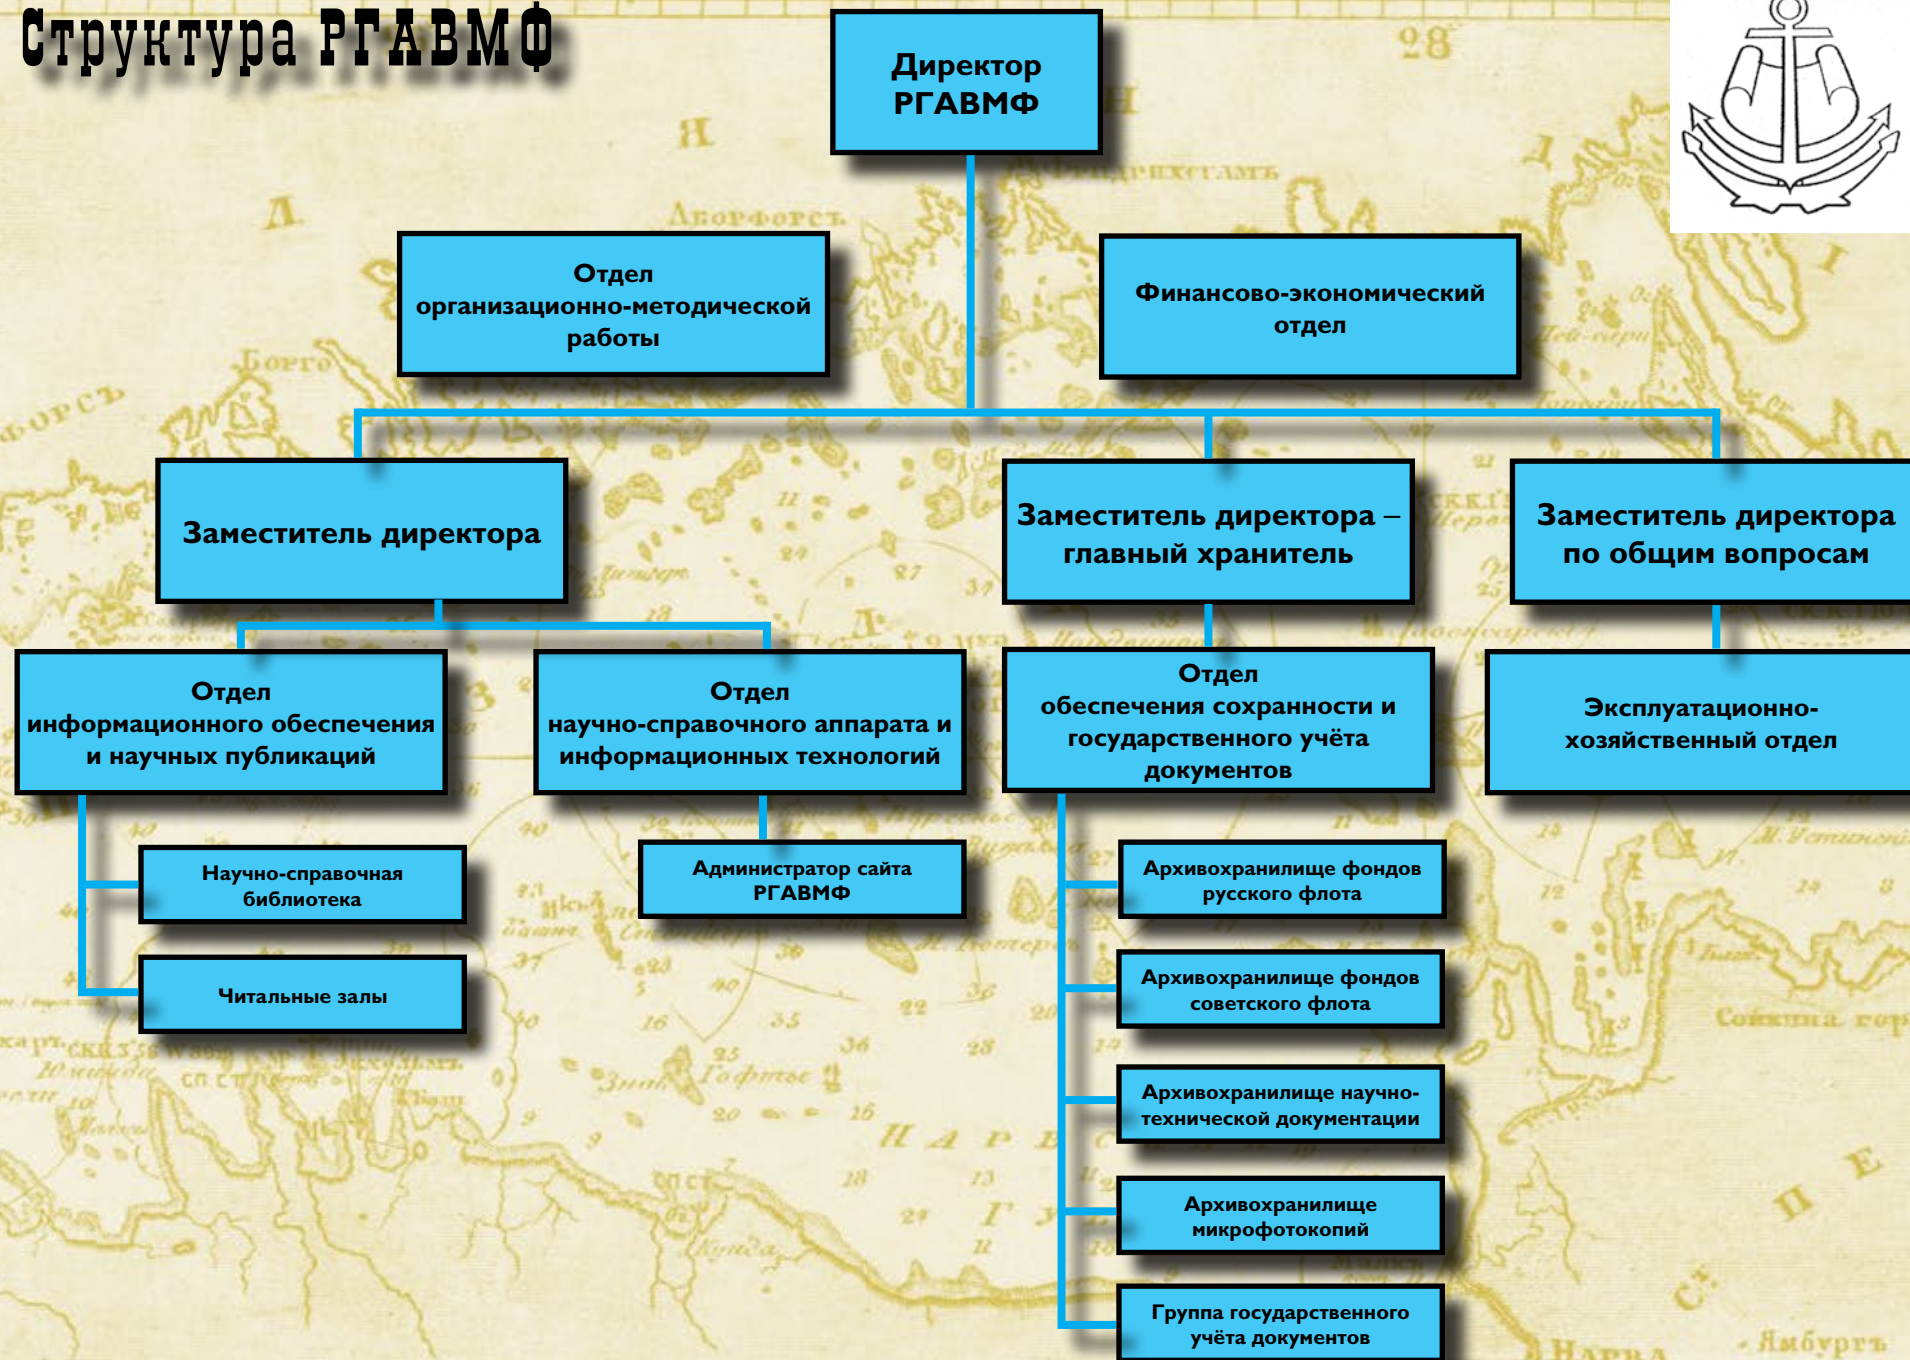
Структура РГАВМФ

Директор РГАВМФ

Отдел организационно-методической работы

Финансово-экономический отдел

Заместитель директора

Заместитель директора – главный хранитель

Заместитель директора по общим вопросам

Отдел информационного обеспечения и научных публикаций

Отдел научно-справочного аппарата и информационных технологий

Отдел обеспечения сохранности и государственного учёта документов

Эксплуатационно-хозяйственный отдел

Научно-справочная библиотека

Читальные залы

Администратор сайта РГАВМФ

Архивохранилище фондов русского флота

Архивохранилище фондов советского флота

Архивохранилище научно-технической документации

Архивохранилище микрофотокопий

Группа государственного учёта документов